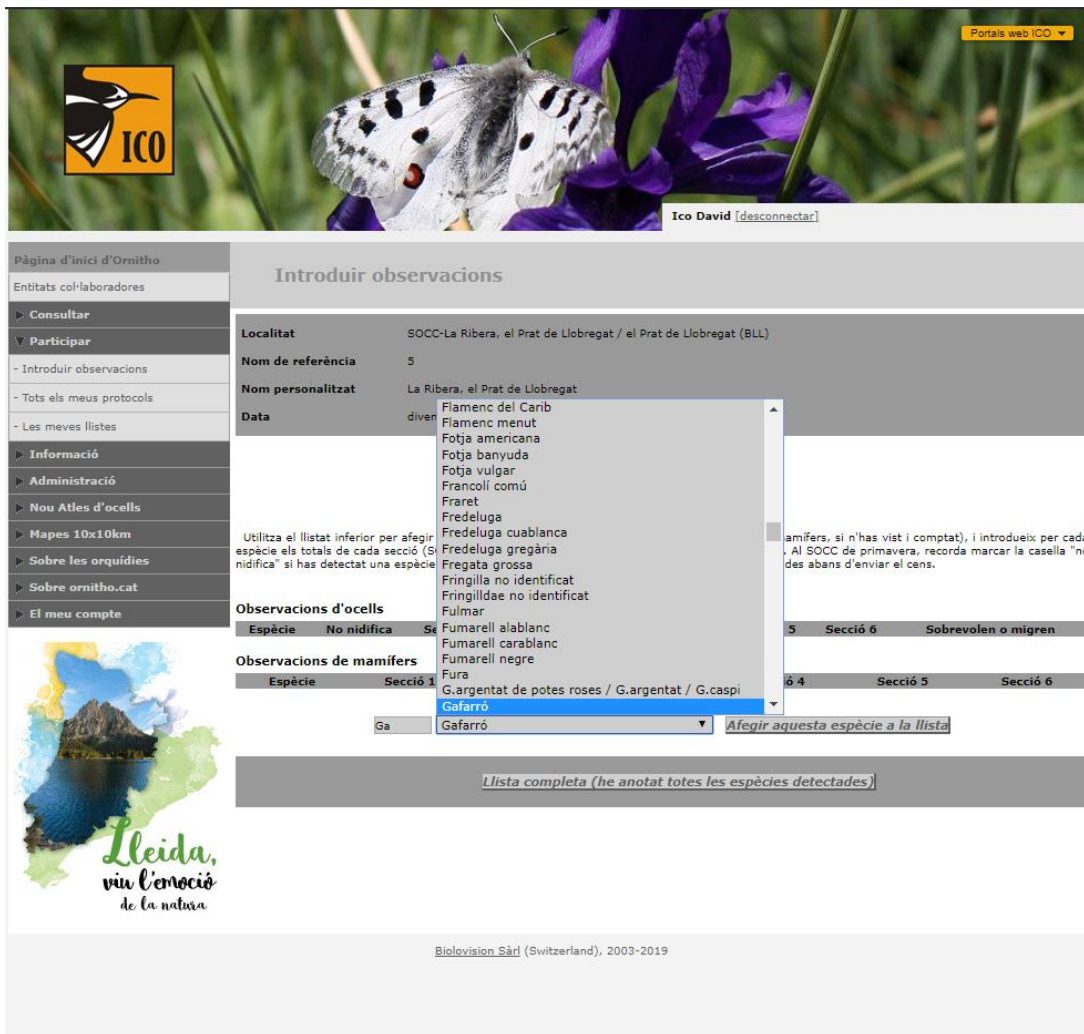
Portals web ICO ▾

ICO

Ico David [desconnectar]

Pàgina d'inici d'Ornitho
Entitats col·laboradores
▶ Consultar
▼ Participar
- Introduir observacions
- Tots els meus protocols
- Les meves llistes
▶ Informació
▶ Administració
▶ Nou Atles d'ocells
▶ Mapes 10x10km
▶ Sobre les orquídies
▶ Sobre ornitho.cat
▶ El meu compte

Lleida, viu l'emoció de la natura

Introduir observacions

| | |
|---|---|
| Localitat | SOCC-La Ribera, el Prat de Llobregat / el Prat de Llobregat (BLL) |
| Nom de referència | 5 |
| Nom personalitzat | La Ribera, el Prat de Llobregat |
| Data | diven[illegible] |

Flamenc del Carib
Flamenc menut
Fotja americana
Fotja banyuda
Fotja vulgar
Francolí comú
Fraret
Fredeluga
Fredeluga cuablanca
Fredeluga gregària
Fregata grossa
Fringilla no identificat
Fringilldae no identificat
Fulmar
Fumarell alablanc
Fumarell carablanc
Fumarell negre
Fura
G.argentat de potes roses / G.argentat / G.caspi
Gafarró

Utilitza el llistat inferior per afegir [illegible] mamífers, si n'has vist i comptat), i introdueix per cada espècie els totals de cada secció (S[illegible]. Al SOCC de primavera, recorda marcar la casella "no nidifica" si has detectat una espècie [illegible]des abans d'enviar el cens.

Observacions d'ocells

| Espècie | No nidifica | Se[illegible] | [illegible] 5 | Secció 6 | Sobrevolen o migren |
|---|---|---|---|---|---|

Observacions de mamífers

| Espècie | Secció 1 | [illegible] ió 4 | Secció 5 | Secció 6 |
|---|---|---|---|---|

Ga Gafarró ▾ Afegir aquesta espècie a la llista

Llista completa (he anotat totes les espècies detectades)

Biolovision Sàrl (Switzerland), 2003-2019